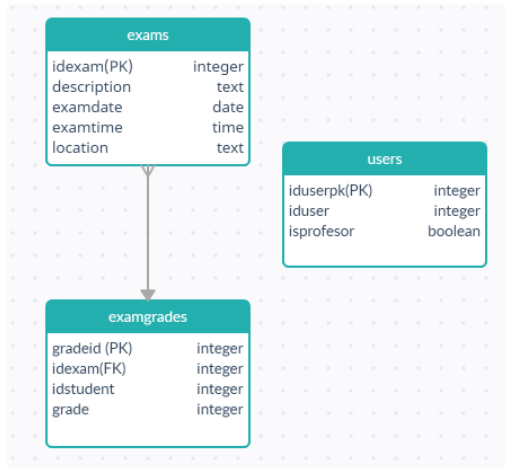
exams

| | |
|---|---|
| idexam(PK) | integer |
| description | text |
| examdate | date |
| examtime | time |
| location | text |

users

| | |
|---|---|
| iduserpk(PK) | integer |
| iduser | integer |
| isprofesor | boolean |

examgrades

| | |
|---|---|
| gradeid (PK) | integer |
| idexam(FK) | integer |
| idstudent | integer |
| grade | integer |